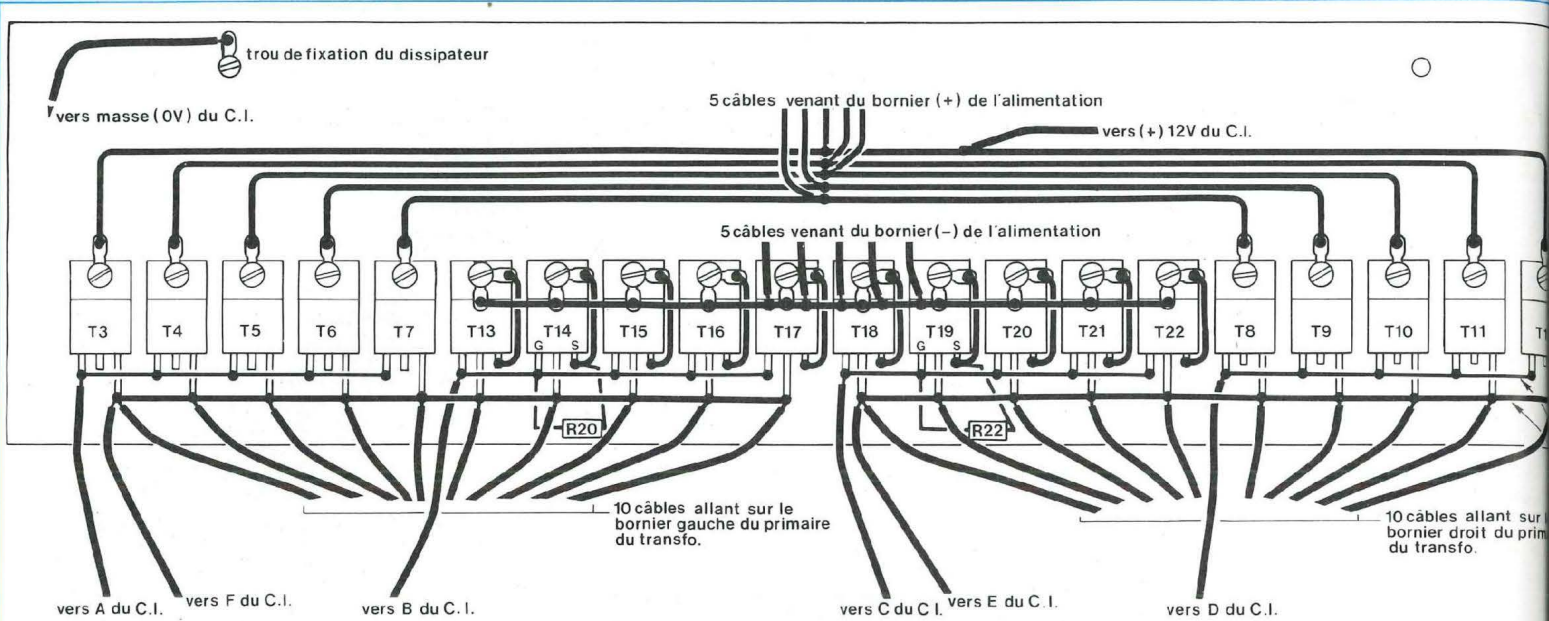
trou de fixation du dissipateur

vers masse (0V) du C.I.

5 câbles venant du bornier (+) de l'alimentation

vers (+) 12V du C.I.

5 câbles venant du bornier (−) de l'alimentation

T3 T4 T5 T6 T7 T13 T14 T15 T16 T17 T18 T19 T20 T21 T22 T8 T9 T10 T11 T1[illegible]

G S G S

R20 R22

10 câbles allant sur le bornier gauche du primaire du transfo.

10 câbles allant sur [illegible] bornier droit du prim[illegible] du transfo.

vers A du C.I. vers F du C.I. vers B du C.I. vers C du C.I. vers E du C.I. vers D du C.I.